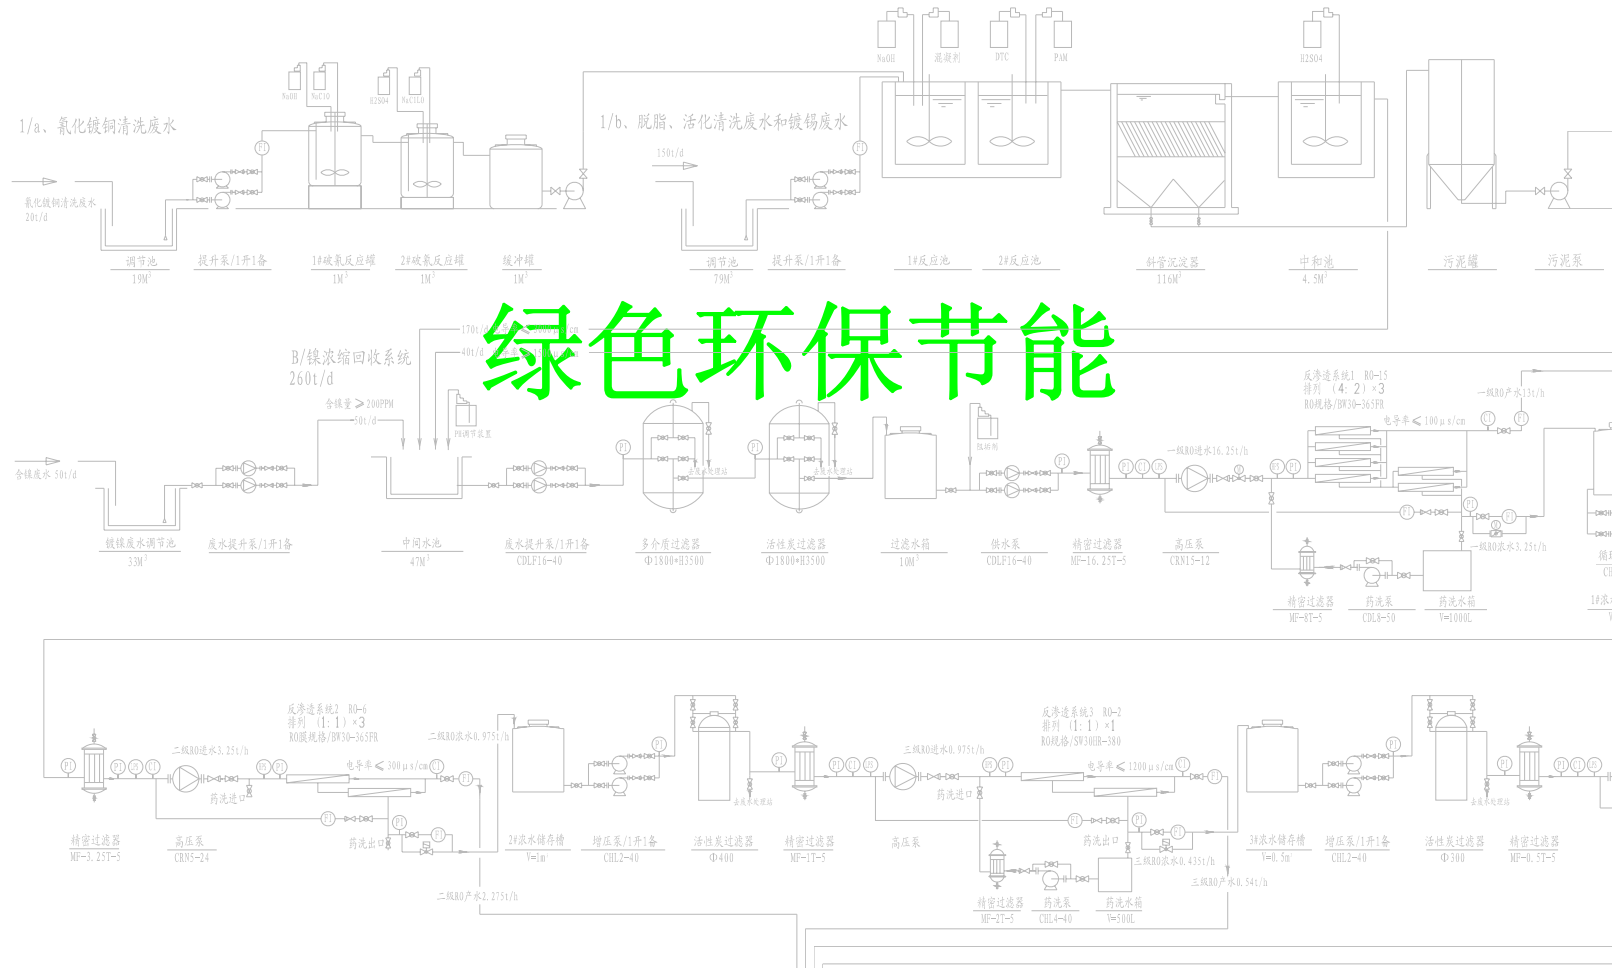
1/a、氰化镀铜清洗废水

氰化镀铜清洗废水
20t/d

NaOH NaClO H2SO4 NaClO

调节池
19M³

提升泵/1开1备

1#破氰反应罐
1M³

2#破氰反应罐
1M³

缓冲罐
1M³

1/b、脱脂、活化清洗废水和镀锡废水

150t/d

NaOH 混凝剂 DTC PAM H2SO4

调节池
79M³

提升泵/1开1备

1#反应池

2#反应池

斜管沉淀器
116M³

中和池
4.5M³

污泥罐

污泥泵

绿色环保节能

B/镍浓缩回收系统
260t/d

170t/d
40t/d

含镍量≥200PPM
50t/d

含镍废水 50t/d

PH调节装置

阻垢剂

反渗透系统1 RO-15
排列 (4:2)×3
RO膜规格/BW30-365FR

一级RO产水13t/h

电导率≤100μs/cm

一级RO进水16.25t/h

一级RO浓水3.25t/h

镀镍废水调节池
33M³

废水提升泵/1开1备

中间水池
47M³

废水提升泵/1开1备
CDLF16-40

多介质过滤器
Φ1800×H3500

活性炭过滤器
Φ1800×H3500

过滤水箱
10M³

供水泵
CDLF16-40

精密过滤器
MF-16.25T-5

高压泵
CRN15-12

精密过滤器
MF-8T-5

药洗泵
CDL8-50

药洗水箱
V=1000L

反渗透系统2 RO-6
排列 (1:1)×3
RO膜规格/BW30-365FR

二级RO进水3.25t/h

二级RO浓水0.975t/h

电导率≤300μs/cm

药洗进口

药洗出口

二级RO产水2.275t/h

精密过滤器
MF-3.25T-5

高压泵
CRN5-24

2#浓水储存槽
V=1m³

增压泵/1开1备
CHL2-40

活性炭过滤器
Φ400

精密过滤器
MF-1T-5

反渗透系统3 RO-2
排列 (1:1)×1
RO膜规格/SW30HR-380

三级RO进水0.975t/h

电导率≤1200μs/cm

高压泵

药洗进口

药洗出口

三级RO浓水0.435t/h

三级RO产水0.54t/h

精密过滤器
MF-2T-5

药洗泵
CHL4-40

药洗水箱
V=500L

3#浓水储存槽
V=0.5m³

增压泵/1开1备
CHL2-40

活性炭过滤器
Φ300

精密过滤器
MF-0.5T-5

PI FI PH CI ORP